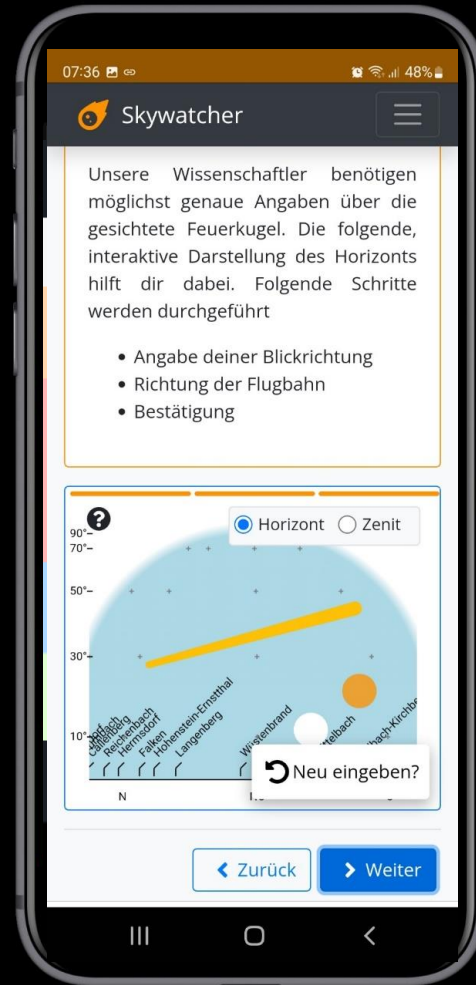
07:36 48%

Skywatcher

Unsere Wissenschaftler benötigen möglichst genaue Angaben über die gesichtete Feuerkugel. Die folgende, interaktive Darstellung des Horizonts hilft dir dabei. Folgende Schritte werden durchgeführt

- Angabe deiner Blickrichtung
- Richtung der Flugbahn
- Bestätigung

Horizont Zenit

90°
70°
50°
30°
10°

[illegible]dorf
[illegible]bach
Callenberg
Reichenbach
Hermsdorf
Falken
Hohenstein-Ernstthal
Langenberg
Wüstenbrand
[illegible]ttelbach
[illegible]bach-Kirchbe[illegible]

N

Neu eingeben?

Zurück
Weiter